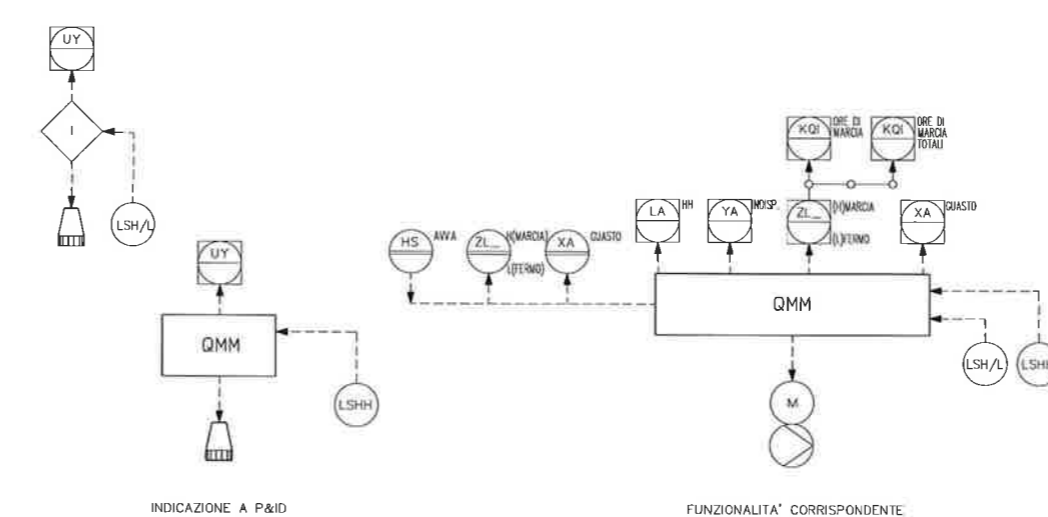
UY

I

LSH/L

UY

QMM

LSHH

INDICAZIONE A P&ID

KQI ORE DI MARCIA

KQI ORE DI MARCIA TOTALI

LA HH

YA INDISP.

ZL_ (H)MARCIA (L)FERMO

XA GUASTO

HS AVVIA

ZL_ H(MARCIA) L(FERMO)

XA GUASTO

QMM

M

LSH/L

LSH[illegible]

FUNZIONALITA' CORRISPONDENTE